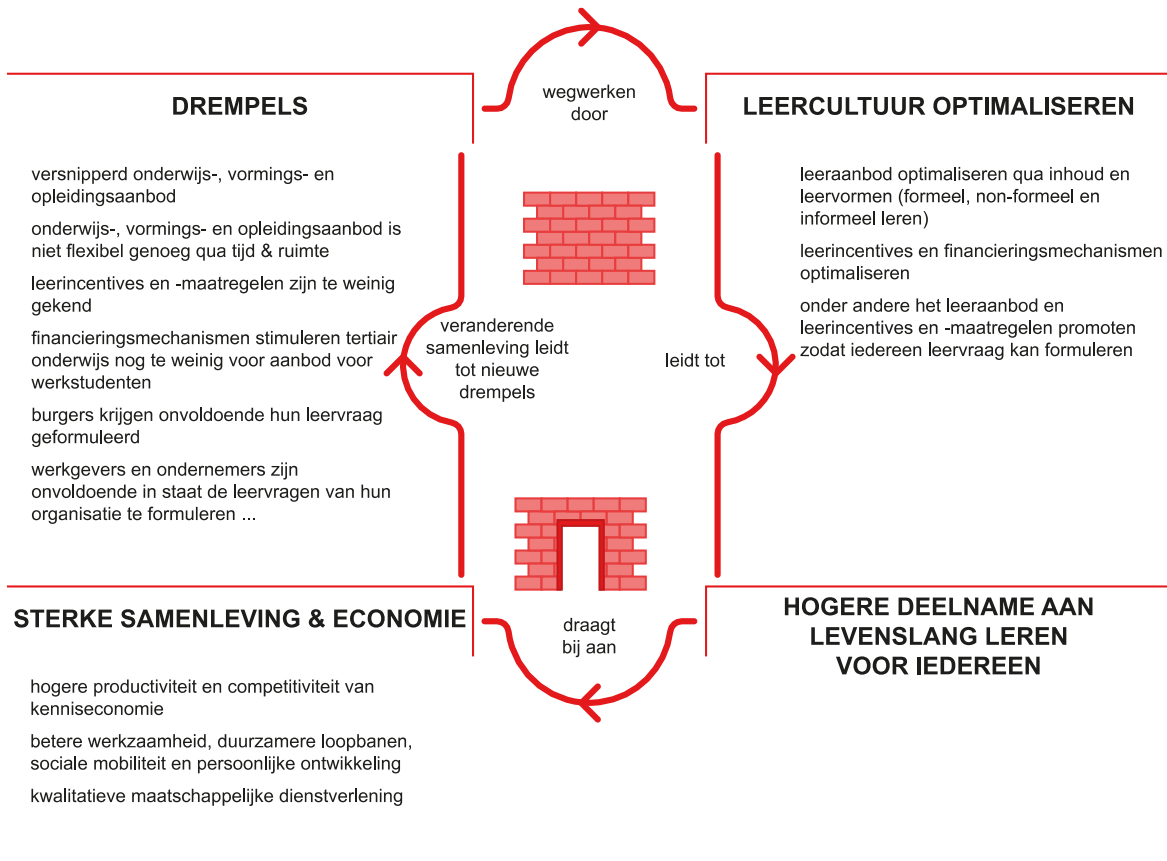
DREMPELS

wegwerken door

LEERCULTUUR OPTIMALISEREN

versnipperd onderwijs-, vormings- en opleidingsaanbod

onderwijs-, vormings- en opleidingsaanbod is niet flexibel genoeg qua tijd & ruimte

leerincentives en -maatregelen zijn te weinig gekend

financieringsmechanismen stimuleren tertiair onderwijs nog te weinig voor aanbod voor werkstudenten

burgers krijgen onvoldoende hun leervraag geformuleerd

werkgevers en ondernemers zijn onvoldoende in staat de leervragen van hun organisatie te formuleren ...

veranderende samenleving leidt tot nieuwe drempels

leidt tot

leeraanbod optimaliseren qua inhoud en leervormen (formeel, non-formeel en informeel leren)

leerincentives en financieringsmechanismen optimaliseren

onder andere het leeraanbod en leerincentives en -maatregelen promoten zodat iedereen leervraag kan formuleren

STERKE SAMENLEVING & ECONOMIE

draagt bij aan

HOGERE DEELNAME AAN LEVENSLANG LEREN VOOR IEDEREEN

hogere productiviteit en competitiviteit van kenniseconomie

betere werkzaamheid, duurzamere loopbanen, sociale mobiliteit en persoonlijke ontwikkeling

kwalitatieve maatschappelijke dienstverlening